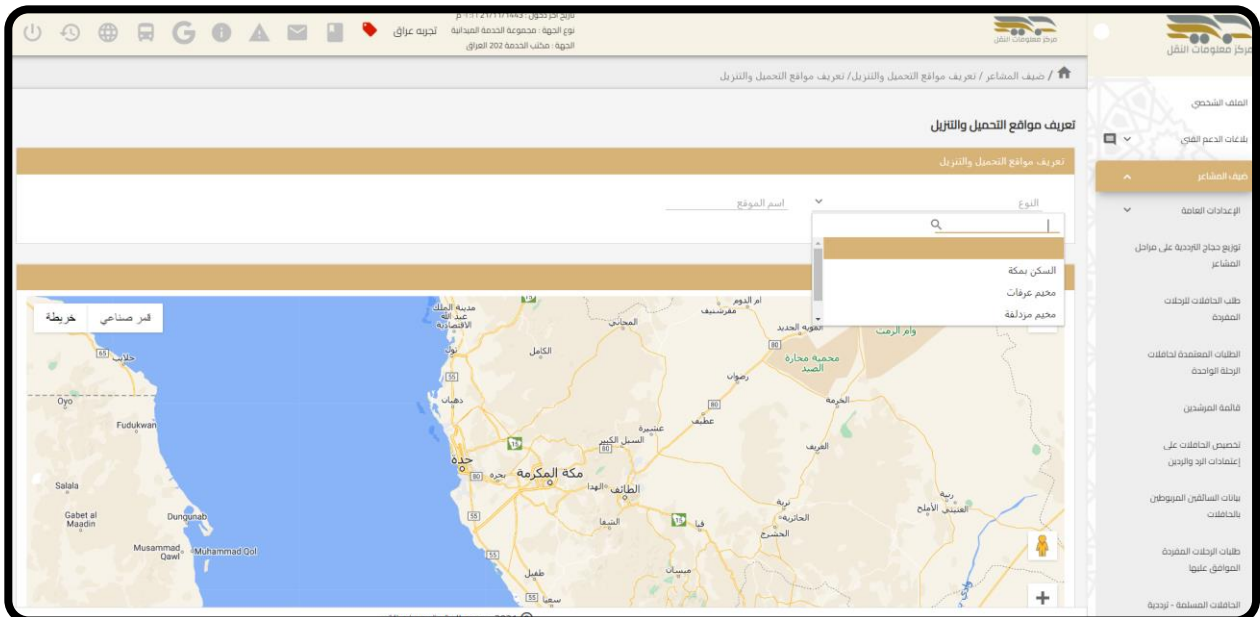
مركز معلومات النقل

الملف الشخصي
بلاغات الدعم الفني
ضيف المشاعر
الإعدادات العامة
توزيع حجاج الترددية على مراحل المشاعر
طلب الحافلات للرحلات المفردة
الطلبات المعتمدة لحافلات الرحلة الواحدة
قائمة المرشدين
تخصيص الحافلات على إعتمادات الرد والردين
بيانات السائقين المربوطين بالحافلات
طلبات الرحلات المفردة الموافق عليها
الحافلات المسلمة - ترددية

مركز معلومات النقل
تاريخ الدخول : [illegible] ١٤٤٥/١١/٢١ م
نوع الجهة : مجموعة الخدمة الميدانية
الجهة : مكتب الخدمة 202 العراق
تجربه عراق

/ ضيف المشاعر / تعريف مواقع التحميل والتنزيل/ تعريف مواقع التحميل والتنزيل

تعريف مواقع التحميل والتنزيل

تعريف مواقع التحميل والتنزيل

النوع
اسم الموقع

السكن بمكة
مخيم عرفات
مخيم مزدلفة

خريطة
قمر صناعي

مدينة الملك عبد الله الاقتصادية
رابغ
الكامل
أم الدوم
مفرشيش
المحاني
الجديد
محمية محازة الصيد
وام الرمث
رضوان
الخرمة
ذهبان
عشيرة
عطيف
السيل الكبير
جدة
بحرة
مكة المكرمة
الطائف
الهدا
العريف
تربة
رنية
الأملح
العتيبي
الجائزة
الخشرع
الشفا
قيا
طفيل
ميسان
سعيا
Oyo
Fudukwan
Salala
Gabet al Maadin
Dungunab
Musammad Qawl
Muhammad Qol
حلايب
55
15
80